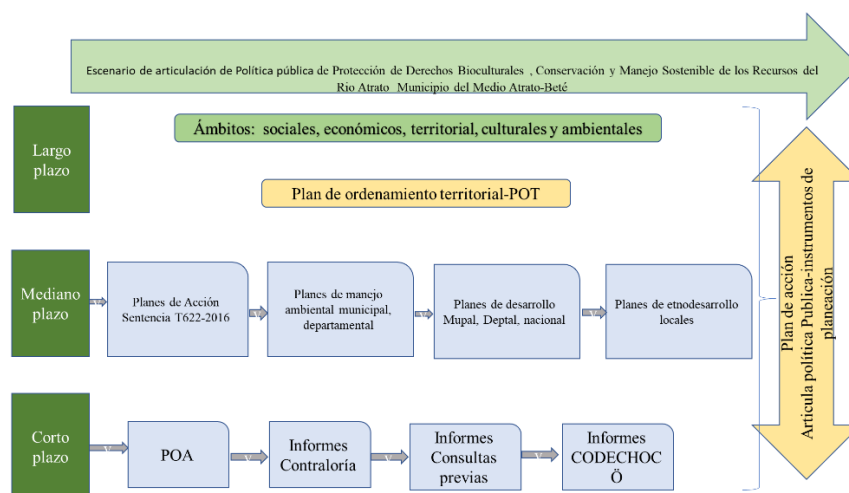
Escenario de articulación de Política pública de Protección de Derechos Bioculturales , Conservación y Manejo Sostenible de los Recursos del Rio Atrato Municipio del Medio Atrato-Beté

Largo plazo

Ámbitos: sociales, económicos, territorial, culturales y ambientales

Plan de ordenamiento territorial-POT

Mediano plazo

Planes de Acción Sentencia T622-2016

Planes de manejo ambiental municipal, departamental

Planes de desarrollo Mupal, Deptal, nacional

Planes de etnodesarrollo locales

Corto plazo

POA

Informes Contraloría

Informes Consultas previas

Informes CODECHOC Ö

Plan de acción Articula política Publica-instrumentos de planeación